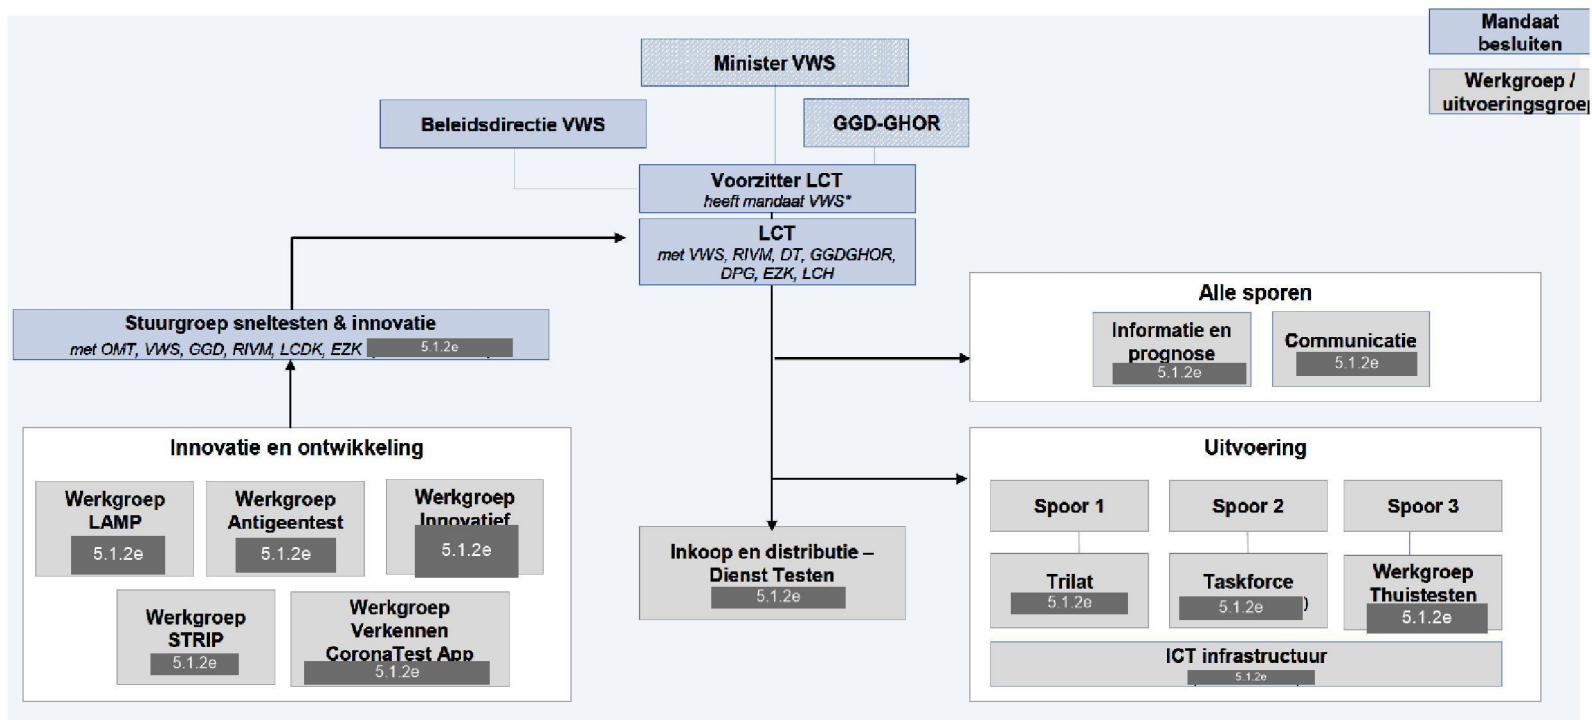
Mandaat besluiten

Werkgroep / uitvoeringsgroe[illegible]

Minister VWS

Beleidsdirectie VWS

GGD-GHOR

Voorzitter LCT
heeft mandaat VWS*

LCT
met VWS, RIVM, DT, GGDGHOR, DPG, EZK, LCH

Stuurgroep sneltesten & innovatie
met OMT, VWS, GGD, RIVM, LCDK, EZK 5.1.2e

Alle sporen

Informatie en prognose 5.1.2e

Communicatie 5.1.2e

Innovatie en ontwikkeling

Werkgroep LAMP 5.1.2e

Werkgroep Antigeentest 5.1.2e

Werkgroep Innovatief 5.1.2e

Werkgroep STRIP 5.1.2e

Werkgroep Verkennen CoronaTest App 5.1.2e

Inkoop en distributie – Dienst Testen 5.1.2e

Uitvoering

Spoor 1

Spoor 2

Spoor 3

Trilat 5.1.2e

Taskforce 5.1.2e )

Werkgroep Thuistesten 5.1.2e

ICT infrastructuur 5.1.2e